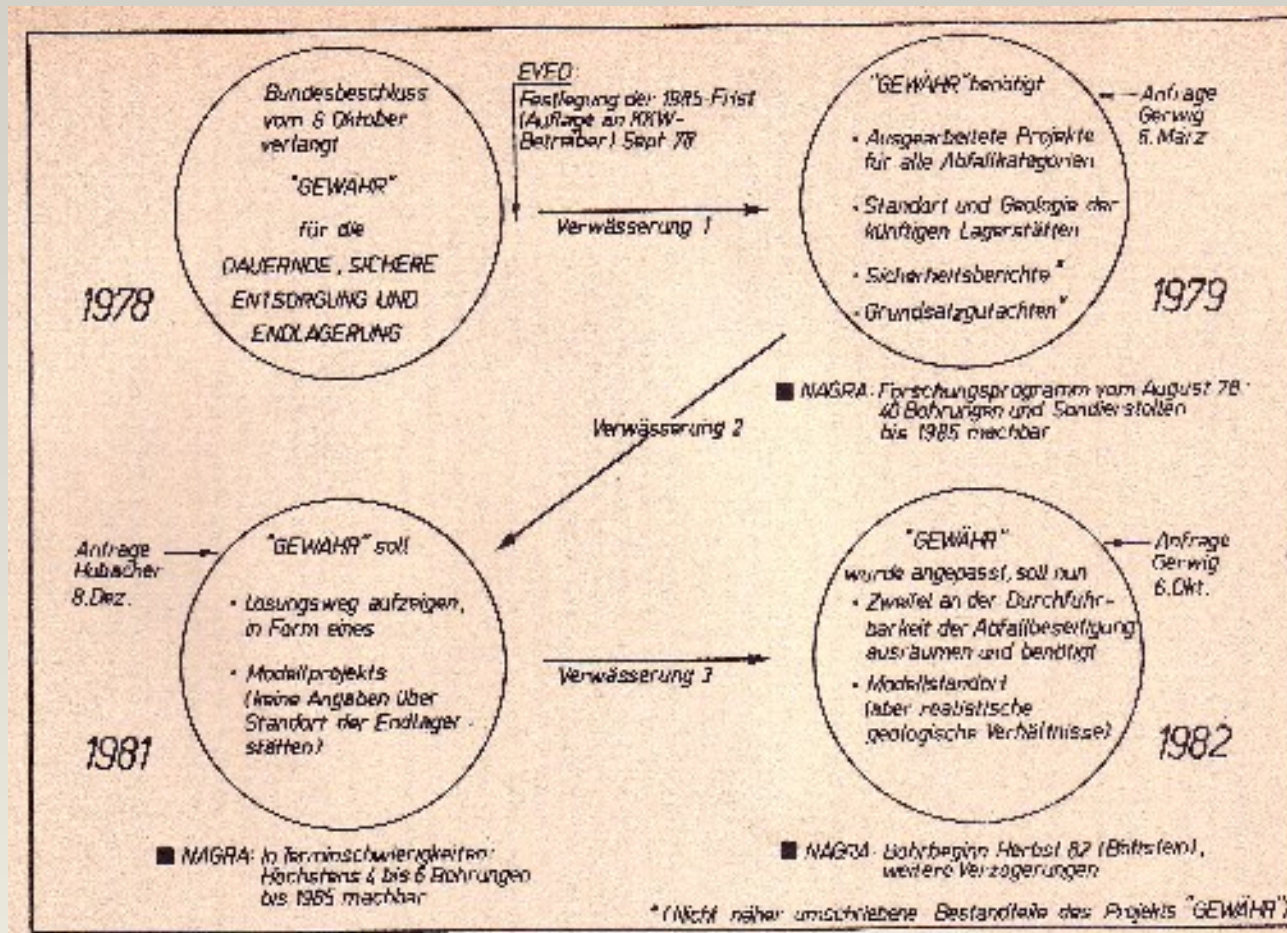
Bundesbeschluss vom 6. Oktober verlangt

"GEWÄHR"

für die

DAUERNDE, SICHERE ENTSORGUNG UND ENDLAGERUNG

1978

EVED:
Festlegung der 1985-Frist (Auflage an KKW-Betreiber) Sept. 78

Verwässerung 1

"GEWÄHR" benötigt

Anfrage Gerwig 6. März

- Ausgearbeitete Projekte für alle Abfallkategorien

- Standort und Geologie der künftigen Lagerstätten

- Sicherheitsberichte*

- Grundsatzgutachten*

1979

■ NAGRA: Forschungsprogramm vom August 78: 40 Bohrungen und Sondierstollen bis 1985 machbar

Verwässerung 2

Anfrage Hubacher 8. Dez.

"GEWÄHR" soll

- Lösungsweg aufzeigen, in Form eines

- Modellprojekts (keine Angaben über Standort der Endlagerstätten)

1981

■ NAGRA: In Terminschwierigkeiten: Höchstens 4 bis 6 Bohrungen bis 1985 machbar

Verwässerung 3

"GEWÄHR"

Anfrage Gerwig 6. Okt.

wurde angepasst, soll nun

- Zweifel an der Durchführbarkeit der Abfallbeseitigung ausräumen und benötigt

- Modellstandort (aber realistische geologische Verhältnisse)

1982

■ NAGRA: Bohrbeginn Herbst 82 (Böttstein), weitere Verzögerungen

* (Nicht näher umschriebene Bestandteile des Projekts "GEWÄHR")